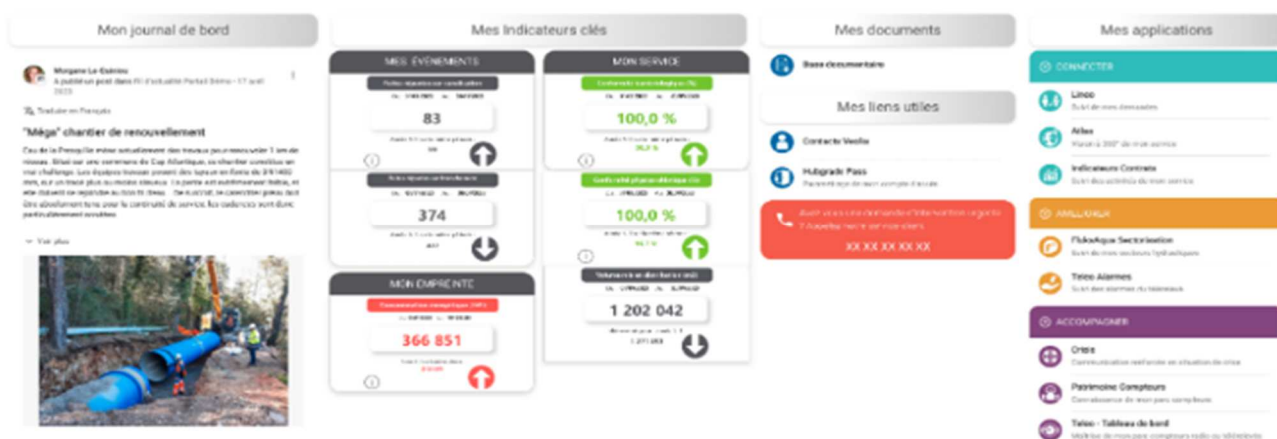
Mon journal de bord

Morgane Le Guiriec
a publié un post dans Fil d'actualité Portail Démo – 17 avril 2023

Traduire en Français

"Méga" chantier de renouvellement

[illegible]

Voir plus

Mes Indicateurs clés

MES ÉVÉNEMENTS

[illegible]

83

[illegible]

374

MON SERVICE

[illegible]

100,0 %

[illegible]

100,0 %

MON EMPREINTE

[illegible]

366 851

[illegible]

1 202 042

Mes documents

Base documentaire

Mes liens utiles

Contacts Veolia

Hubgrade Pass

XX XX XX XX XX

Mes applications

CONNECTER

Linco

Atlas

Indicateurs Contrats

AMÉLIORER

FluksAqua Sectorisation

Teleo Alarmes

ACCOMPAGNER

Crisis

Patrimoine Compteurs

Teleo - Tableau de bord